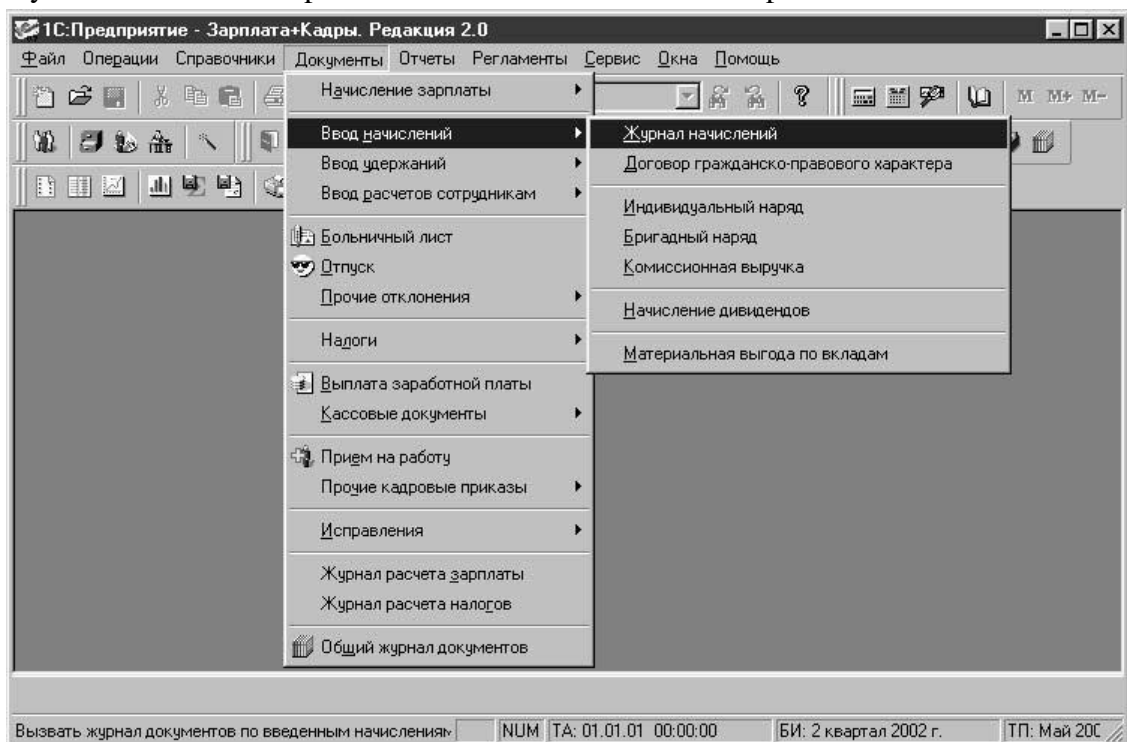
1С:Предприятие - Зарплата+Кадры. Редакция 2.0

Файл Операции Справочники Документы Отчеты Регламенты Сервис Окна Помощь

M M+ M-

Начисление зарплаты
Ввод начислений
Ввод удержаний
Ввод расчетов сотрудникам
Больничный лист
Отпуск
Прочие отклонения
Налоги
Выплата заработной платы
Кассовые документы
Прием на работу
Прочие кадровые приказы
Исправления
Журнал расчета зарплаты
Журнал расчета налогов
Общий журнал документов

Журнал начислений
Договор гражданско-правового характера
Индивидуальный наряд
Бригадный наряд
Комиссионная выручка
Начисление дивидендов
Материальная выгода по вкладам

Вызвать журнал документов по введенным начислениям | NUM | ТА: 01.01.01 00:00:00 | БИ: 2 квартал 2002 г. | ТП: Май 200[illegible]